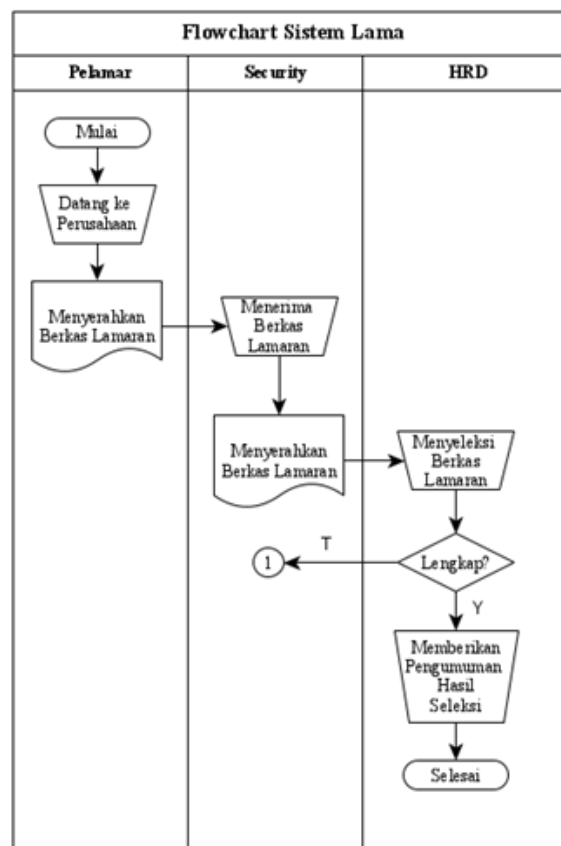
Flowchart Sistem Lama

| Pelamar | Security | HRD |
|---|---|---|

Mulai

Datang ke Perusahaan

Menyerahkan Berkas Lamaran

Menerima Berkas Lamaran

Menyerahkan Berkas Lamaran

Menyeleksi Berkas Lamaran

Lengkap?

T

1

Y

Memberikan Pengumuman Hasil Seleksi

Selesai